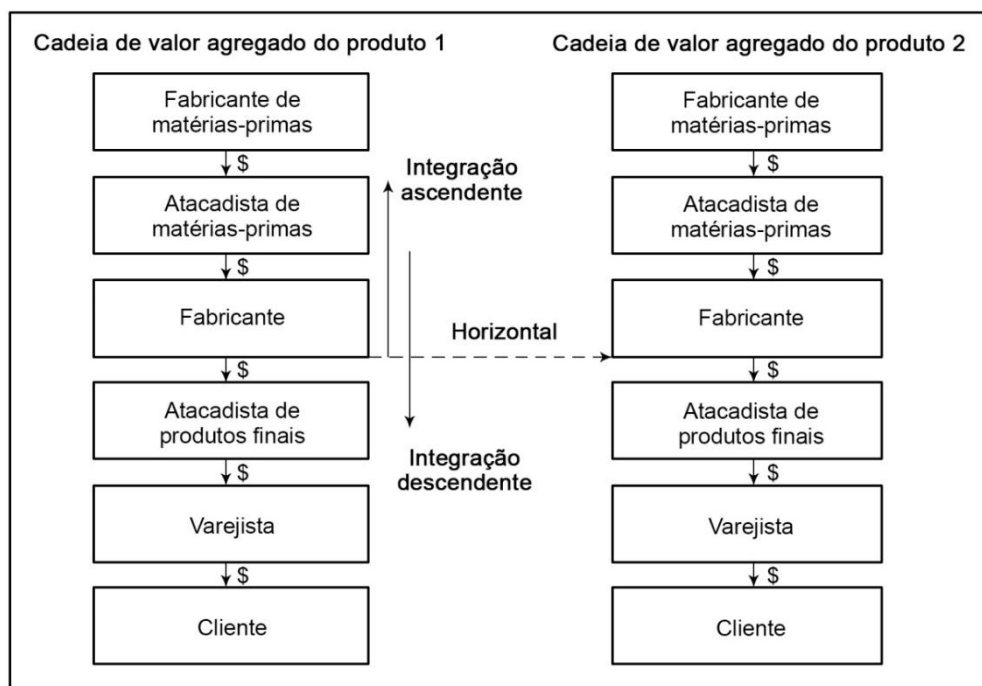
Cadeia de valor agregado do produto 1

Fabricante de matérias-primas

$

Atacadista de matérias-primas

$

Fabricante

$

Atacadista de produtos finais

$

Varejista

$

Cliente

Integração ascendente

Horizontal

Integração descendente

Cadeia de valor agregado do produto 2

Fabricante de matérias-primas

$

Atacadista de matérias-primas

$

Fabricante

$

Atacadista de produtos finais

$

Varejista

$

Cliente